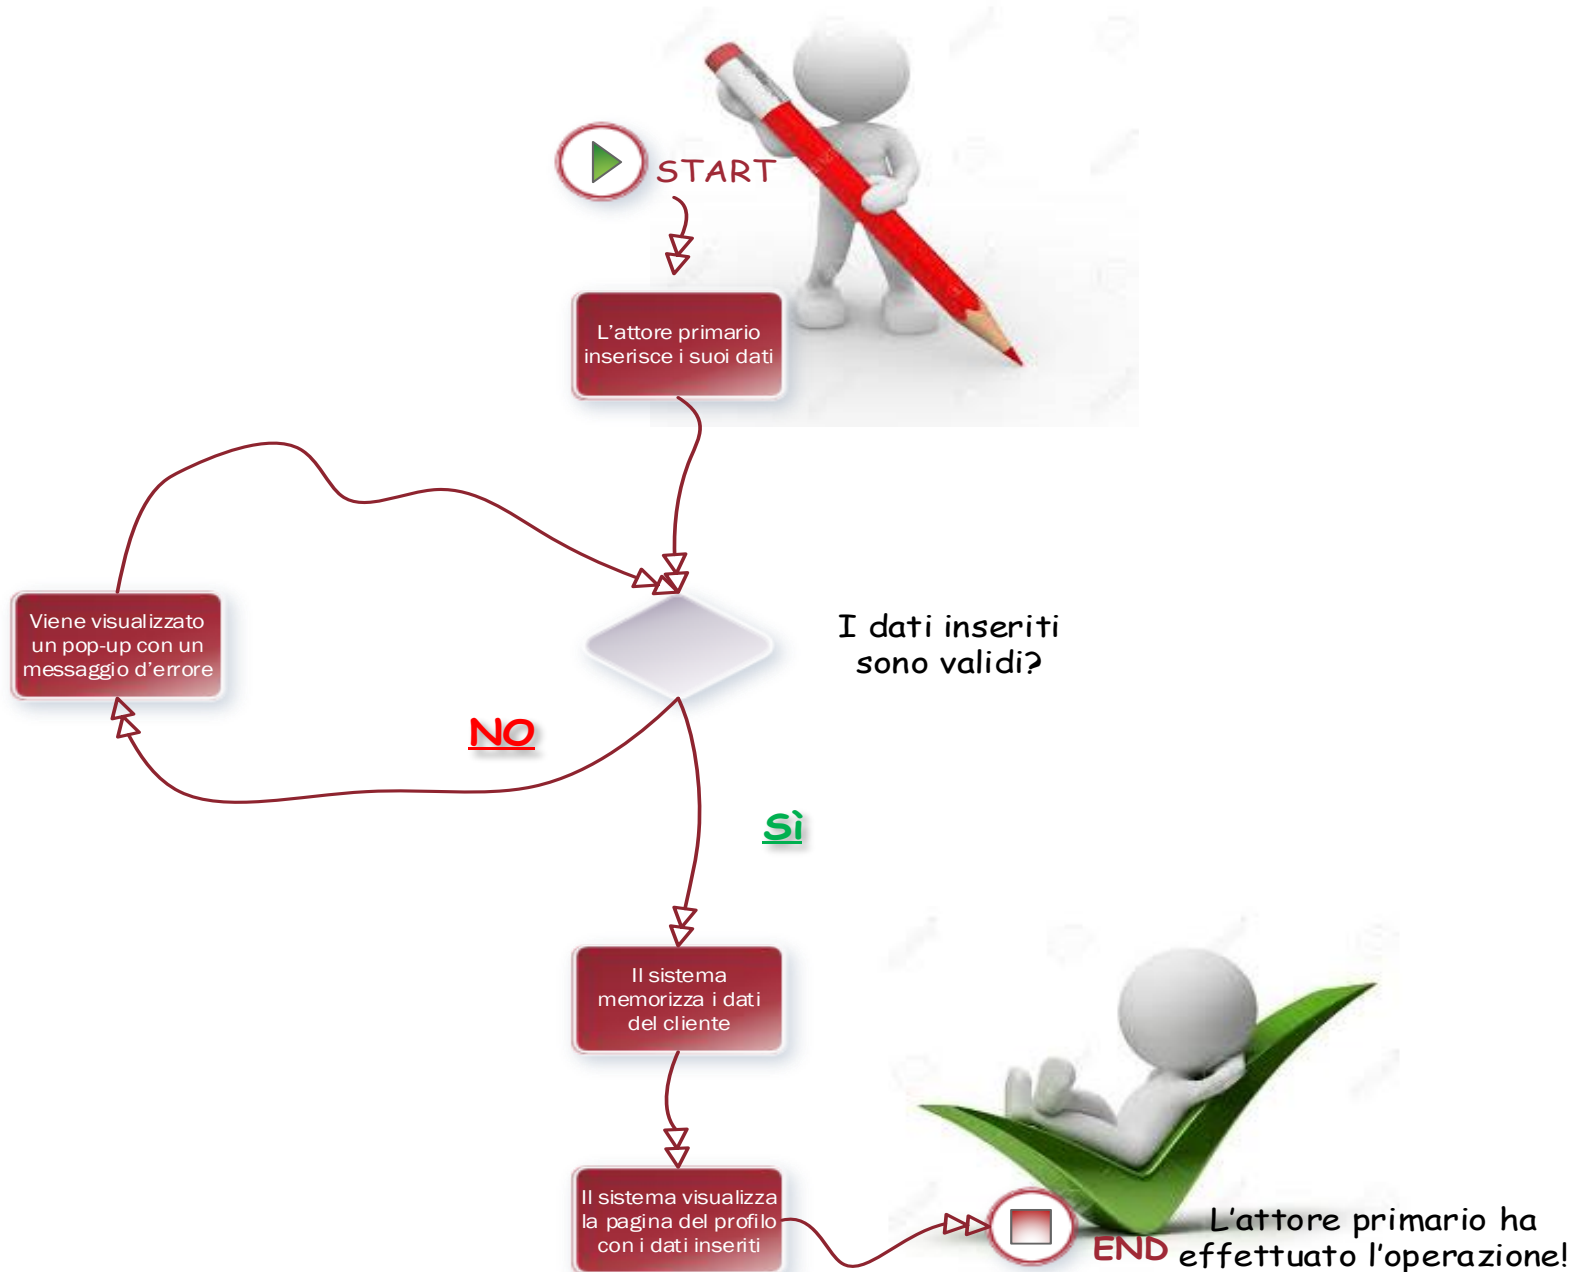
START

L’attore primario inserisce i suoi dati

Viene visualizzato un pop-up con un messaggio d’errore

I dati inseriti sono validi?

NO

Sì

Il sistema memorizza i dati del cliente

Il sistema visualizza la pagina del profilo con i dati inseriti

END

L’attore primario ha effettuato l’operazione!